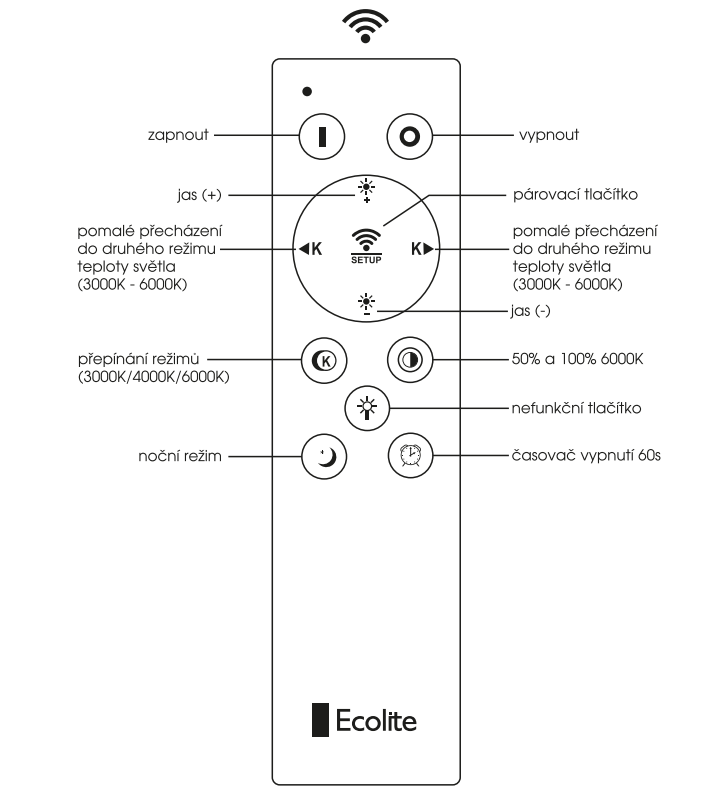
zapnout

vypnout

jas (+)

párovací tlačítko

pomalé přecházení do druhého režimu teploty světla (3000K - 6000K)

K

SETUP

K

pomalé přecházení do druhého režimu teploty světla (3000K - 6000K)

jas (-)

přepínání režimů (3000K/4000K/6000K)

K

50% a 100% 6000K

nefunkční tlačítko

noční režim

časovač vypnutí 60s

Ecolite